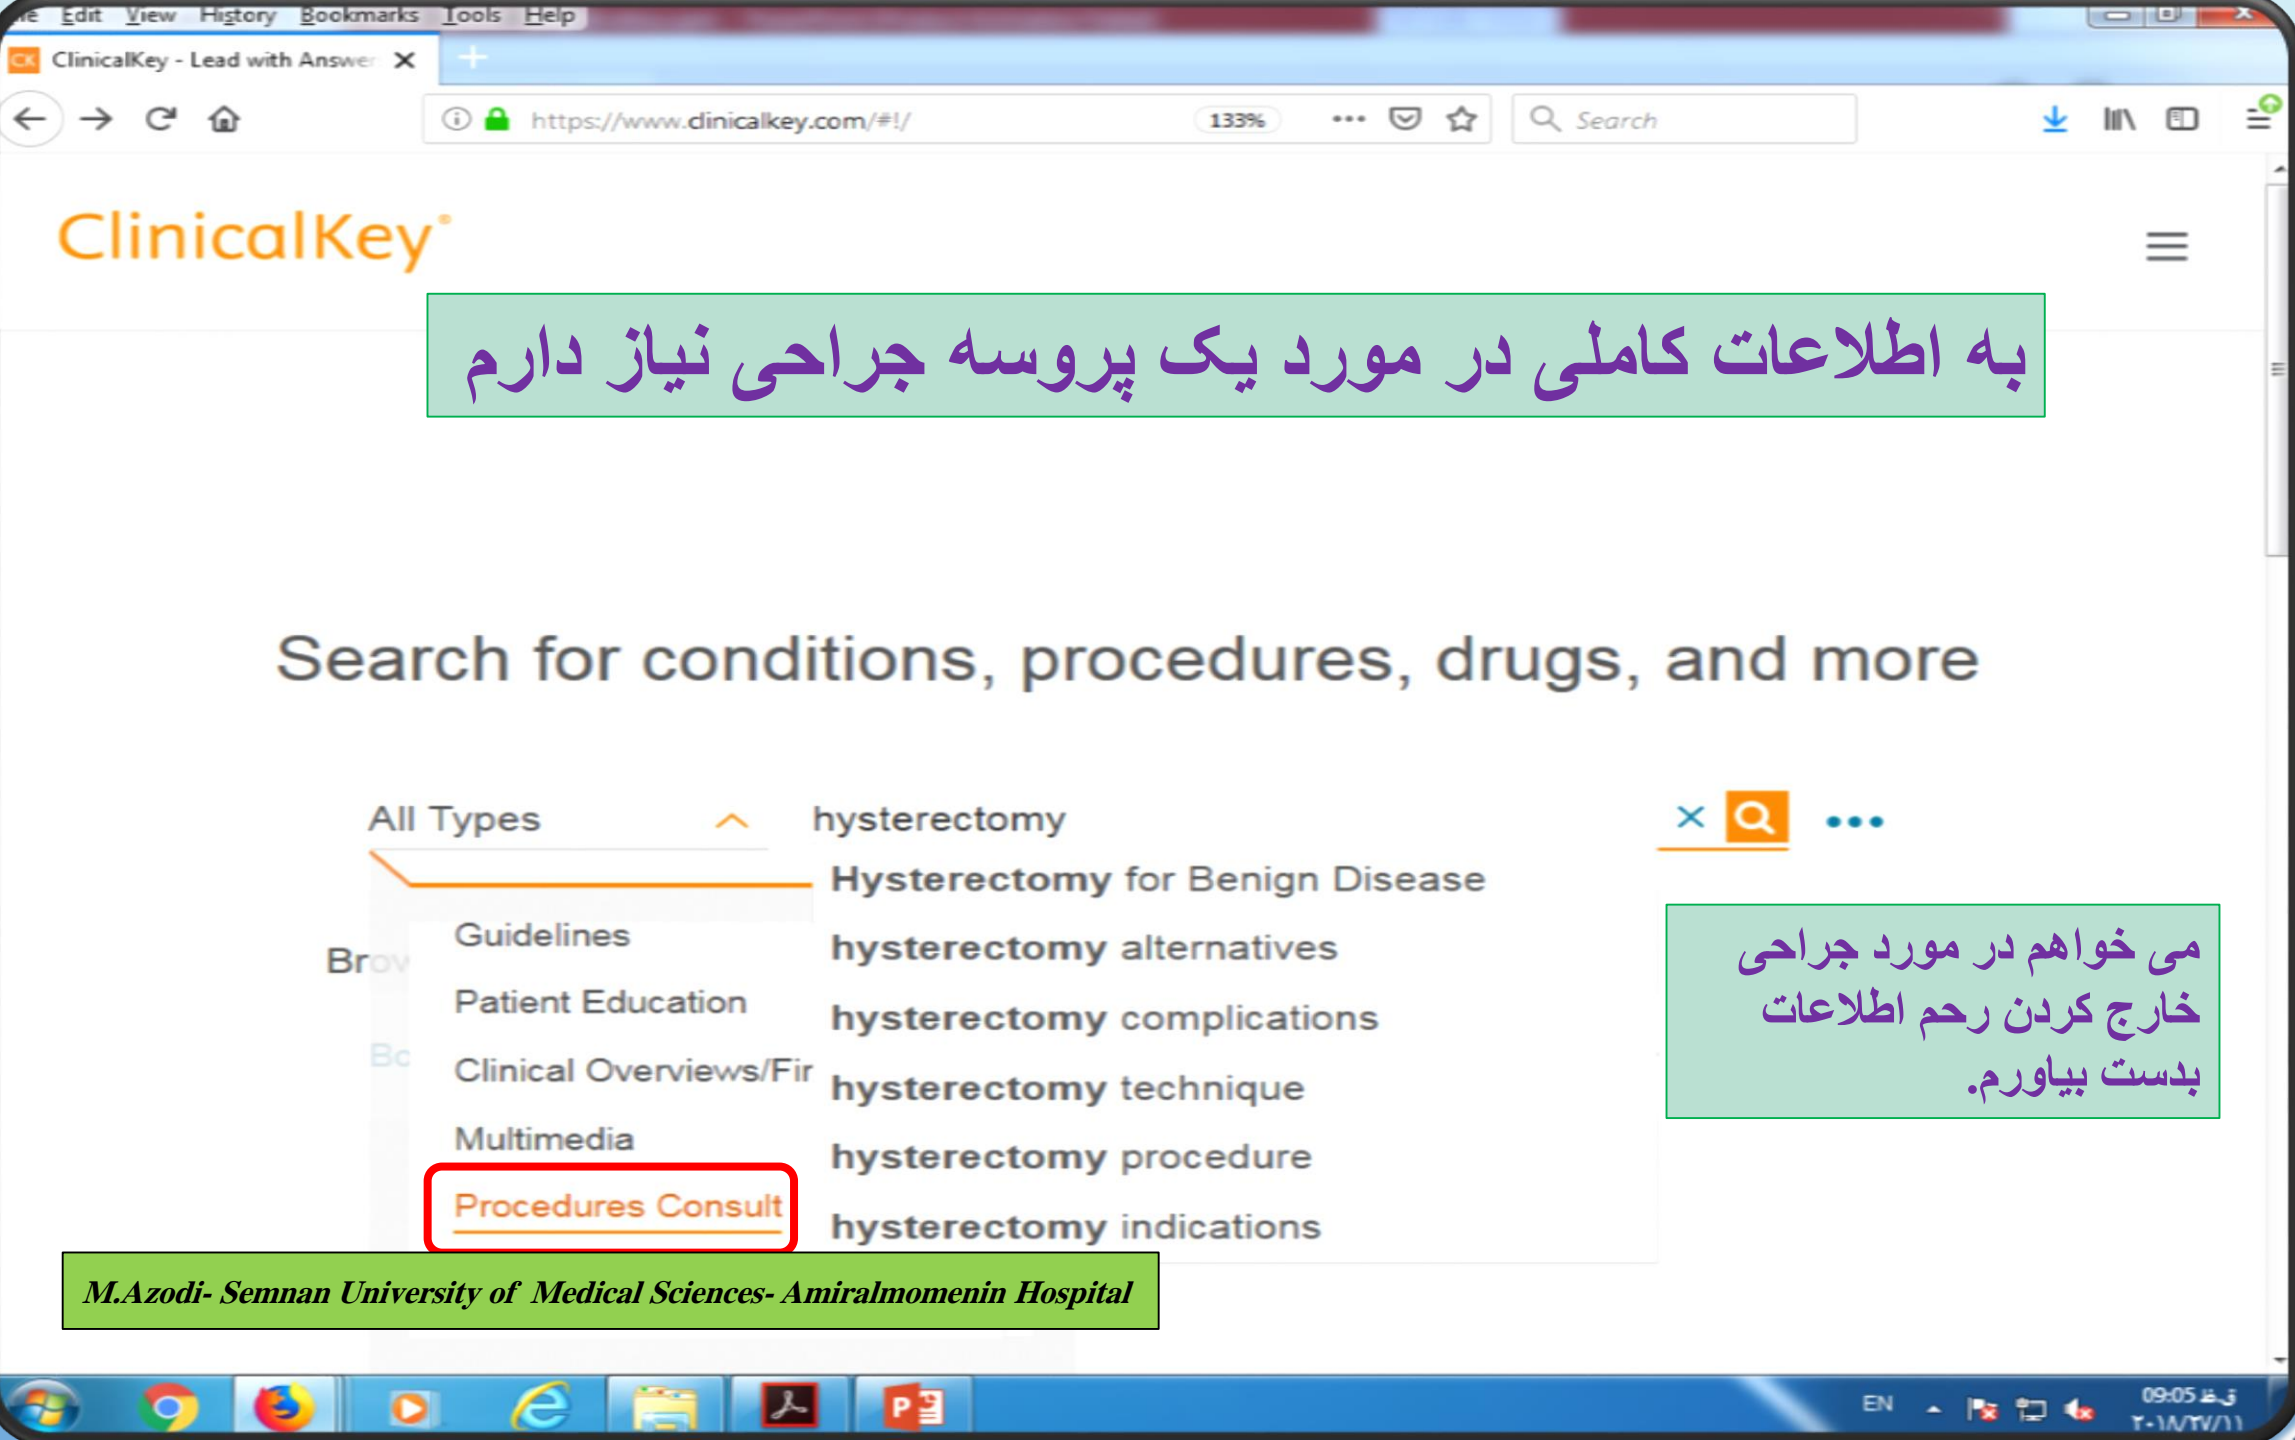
le Edit View History Bookmarks Tools Help

ClinicalKey - Lead with Answer

https://www.clinicalkey.com/#!/ 133% Search

ClinicalKey

به اطلاعات کاملی در مورد یک پروسه جراحی نیاز دارم

Search for conditions, procedures, drugs, and more

All Types

hysterectomy

Hysterectomy for Benign Disease
hysterectomy alternatives
hysterectomy complications
hysterectomy technique
hysterectomy procedure
hysterectomy indications

Bro
Bo

Guidelines
Patient Education
Clinical Overviews/Fir
Multimedia
Procedures Consult

می خواهم در مورد جراحی خارج کردن رحم اطلاعات بدست بیاورم.

M.Azodi- Semnan University of Medical Sciences- Amiralmomenin Hospital

EN 09:05 ق.ظ ۲۰۱۸/۲۷/۱۱